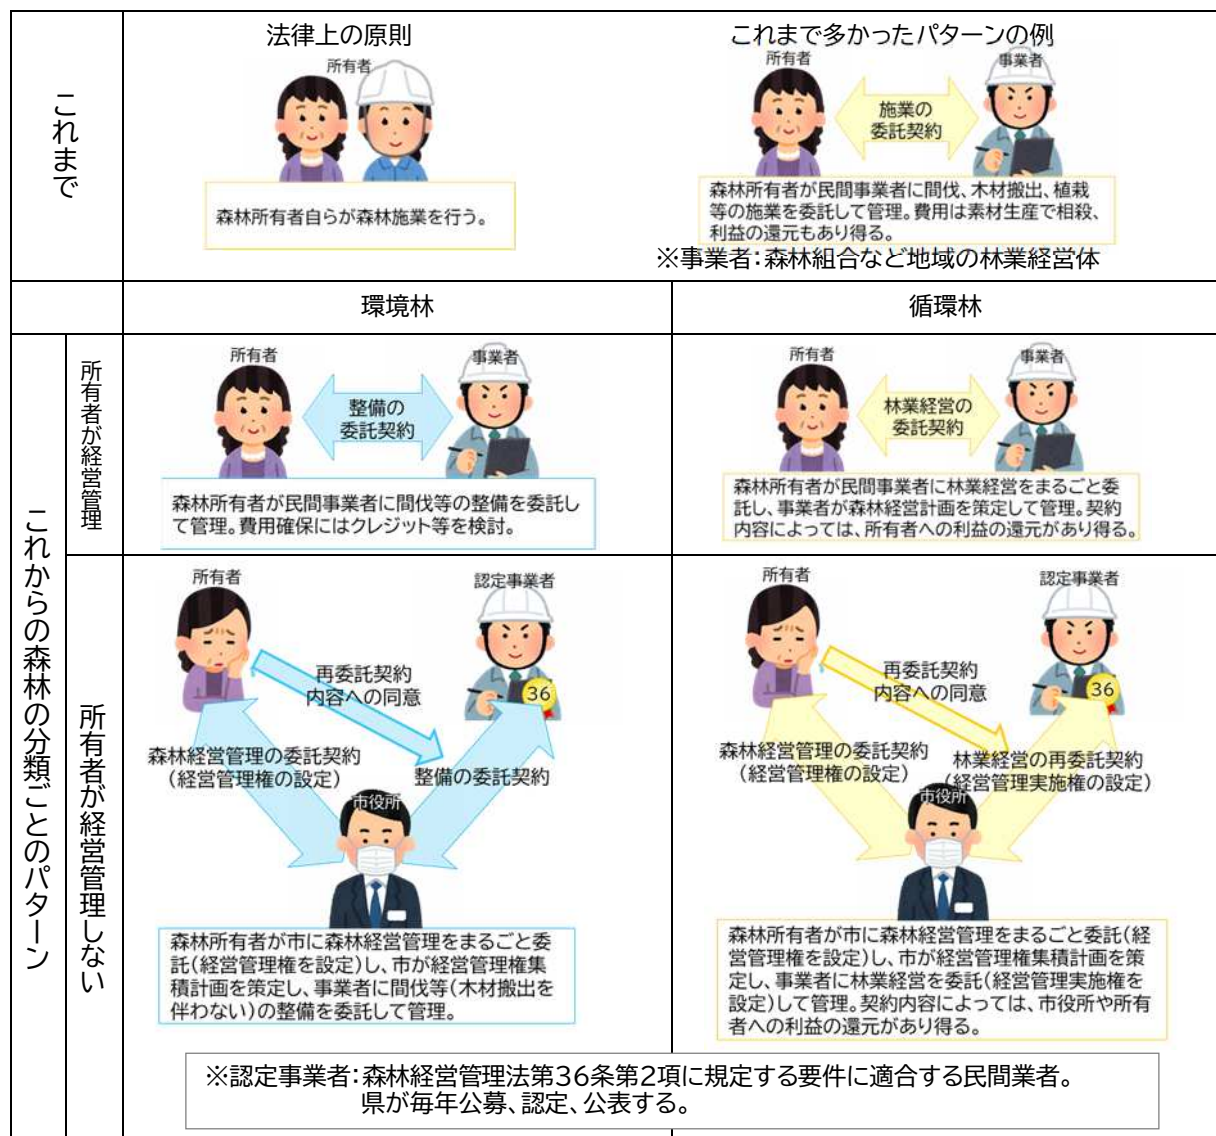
これまで

法律上の原則

所有者

森林所有者自らが森林施業を行う。

これまで多かったパターンの例

所有者

事業者

施業の委託契約

森林所有者が民間事業者に間伐、木材搬出、植栽等の施業を委託して管理。費用は素材生産で相殺、利益の還元もあり得る。

※事業者:森林組合など地域の林業経営体

環境林

循環林

これからの森林の分類ごとのパターン

所有者が経営管理

所有者

事業者

整備の委託契約

森林所有者が民間事業者に間伐等の整備を委託して管理。費用確保にはクレジット等を検討。

所有者

事業者

林業経営の委託契約

森林所有者が民間事業者に林業経営をまるごと委託し、事業者が森林経営計画を策定して管理。契約内容によっては、所有者への利益の還元があり得る。

所有者が経営管理しない

所有者

認定事業者

36

再委託契約内容への同意

森林経営管理の委託契約（経営管理権の設定）

整備の委託契約

市役所

森林所有者が市に森林経営管理をまるごと委託(経営管理権を設定)し、市が経営管理権集積計画を策定し、事業者に間伐等(木材搬出を伴わない)の整備を委託して管理。

所有者

認定事業者

36

再委託契約内容への同意

森林経営管理の委託契約（経営管理権の設定）

林業経営の再委託契約（経営管理実施権の設定）

市役所

森林所有者が市に森林経営管理をまるごと委託(経営管理権を設定)し、市が経営管理権集積計画を策定し、事業者に林業経営を委託(経営管理実施権を設定)して管理。契約内容によっては、市役所や所有者への利益の還元があり得る。

※認定事業者:森林経営管理法第36条第2項に規定する要件に適合する民間業者。県が毎年公募、認定、公表する。